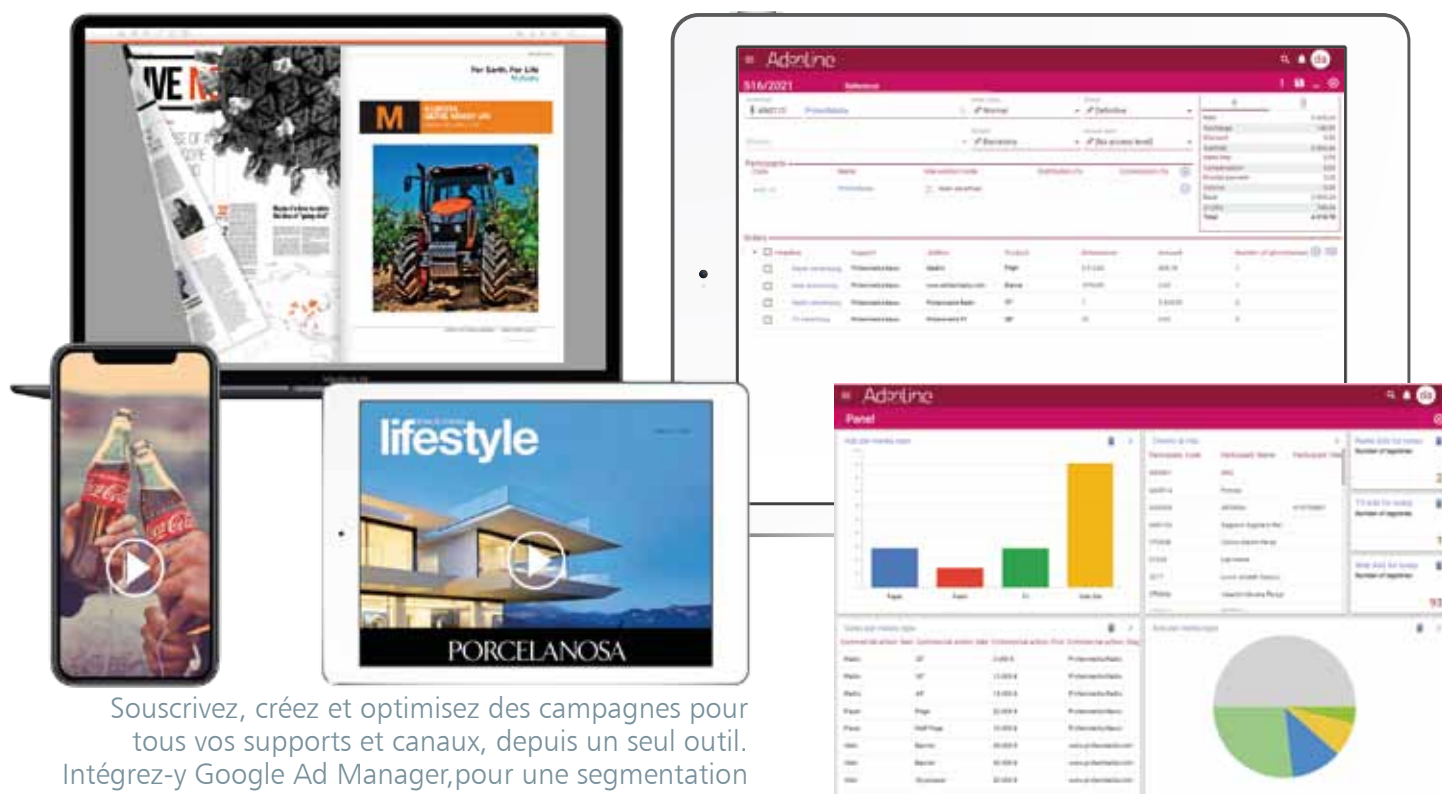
For Earth. For Life

M

lifestyle

PORCELANOSA

Adonline

516/2021

Reference

Participants

Orders

Adonline

Panel

Souscrivez, créez et optimisez des campagnes pour tous vos supports et canaux, depuis un seul outil. Intégrez-y Google Ad Manager,pour une segmentation